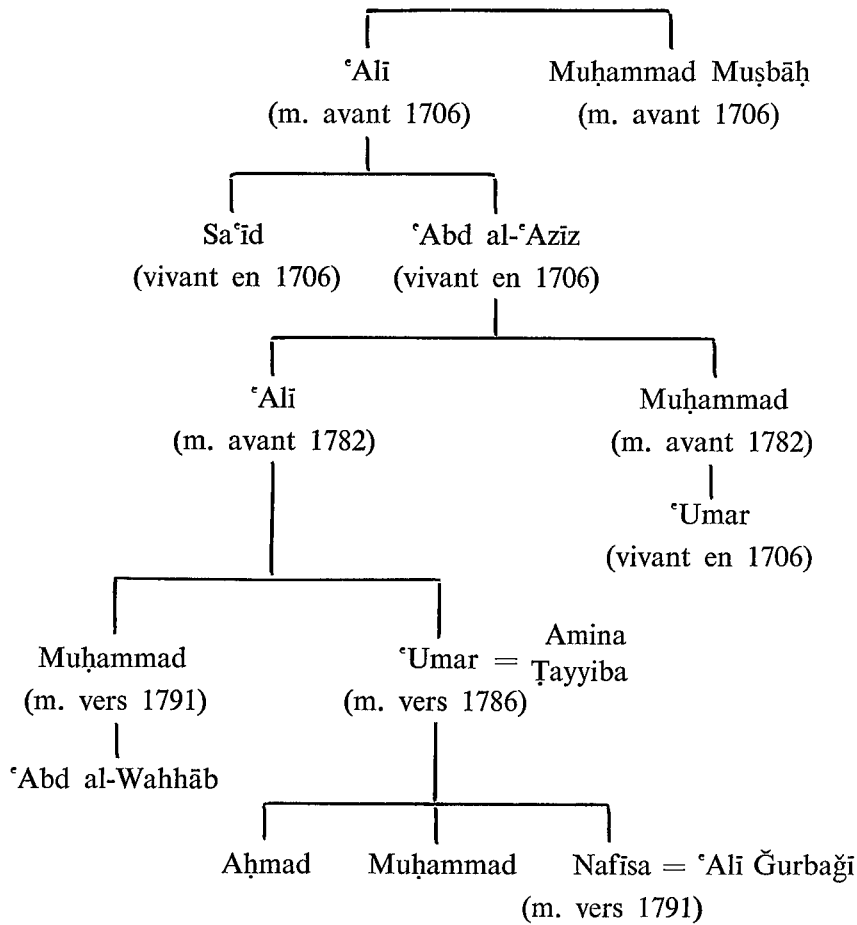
ʿAlī
(m. avant 1706)

Muḥammad Muṣbāḥ
(m. avant 1706)

Saʿīd
(vivant en 1706)

ʿAbd al-ʿAzīz
(vivant en 1706)

ʿAlī
(m. avant 1782)

Muḥammad
(m. avant 1782)

ʿUmar
(vivant en 1706)

Muḥammad
(m. vers 1791)

ʿAbd al-Wahhāb

ʿUmar = Amina Ṭayyiba
(m. vers 1786)

Aḥmad

Muḥammad

Nafīsa = ʿAlī Ǧurbaǧī
(m. vers 1791)